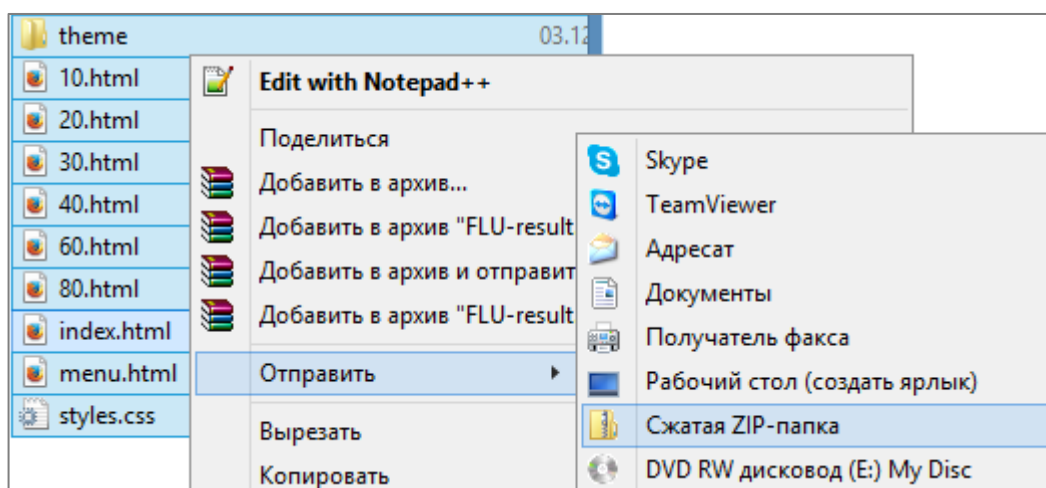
theme
03.12
10.html
20.html
30.html
40.html
60.html
80.html
index.html
menu.html
styles.css

Edit with Notepad++
Поделиться
Добавить в архив...
Добавить в архив "FLU-result
Добавить в архив и отправит
Добавить в архив "FLU-result
Отправить
Вырезать
Копировать

Skype
TeamViewer
Адресат
Документы
Получатель факса
Рабочий стол (создать ярлык)
Сжатая ZIP-папка
DVD RW дисковод (E:) My Disc